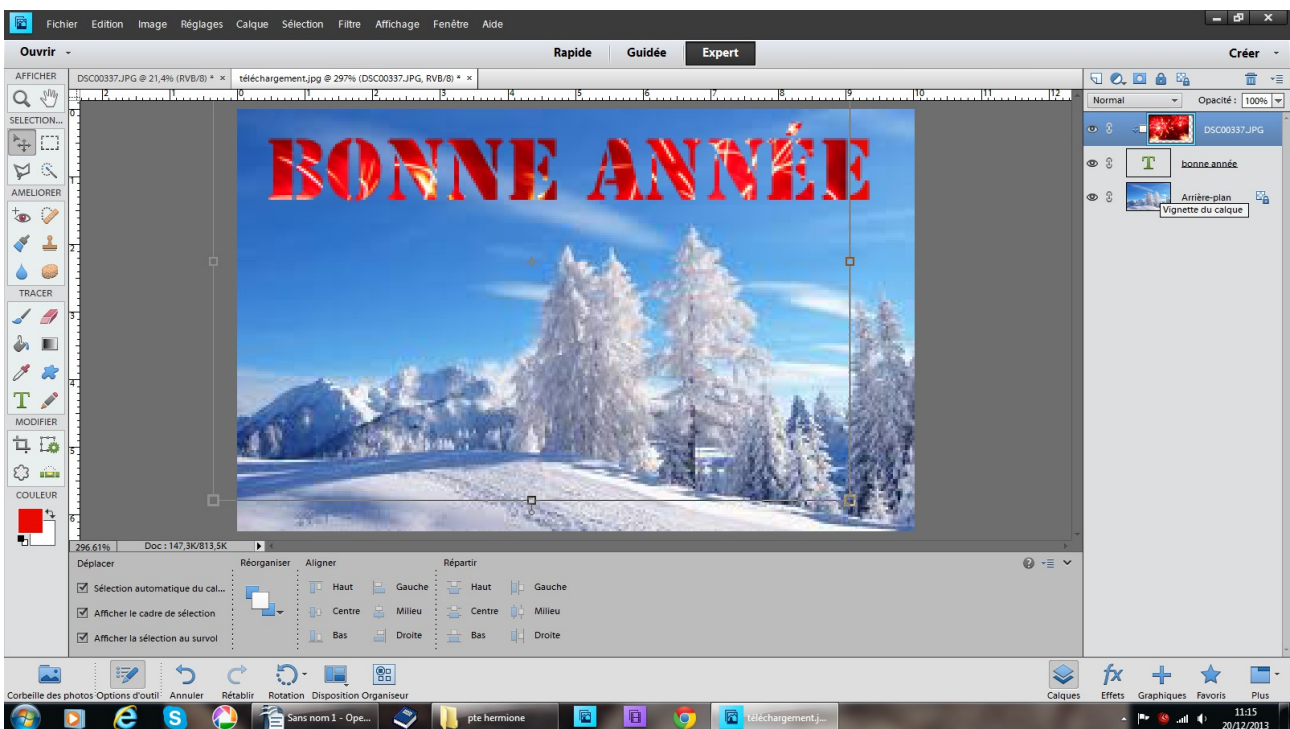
Fichier Edition Image Réglages Calque Sélection Filtre Affichage Fenêtre Aide

Ouvrir

Rapide Guidée Expert

Créer

AFFICHER

DSC00337.JPG @ 21,4% (RVB/8) * ×

téléchargement.jpg @ 297% (DSC00337.JPG, RVB/8) * ×

SELECTION...

AMELIORER

TRACER

MODIFIER

COULEUR

BONNE ANNÉE

Normal

Opacité : 100%

DSC00337.JPG

bonne année

Arrière-plan

Vignette du calque

296,61%

Doc : 147,3K/813,5K

Déplacer

Sélection automatique du cal...

Afficher le cadre de sélection

Afficher la sélection au survol

Réorganiser

Aligner

Haut Gauche

Centre Milieu

Bas Droite

Répartir

Haut Gauche

Centre Milieu

Bas Droite

Corbeille des photos Options d'outil Annuler Rétablir Rotation Disposition Organiseur

Calques Effets Graphiques Favoris Plus

Sans nom 1 - Ope...

pte hermione

téléchargement.j...

11:15
20/12/2013